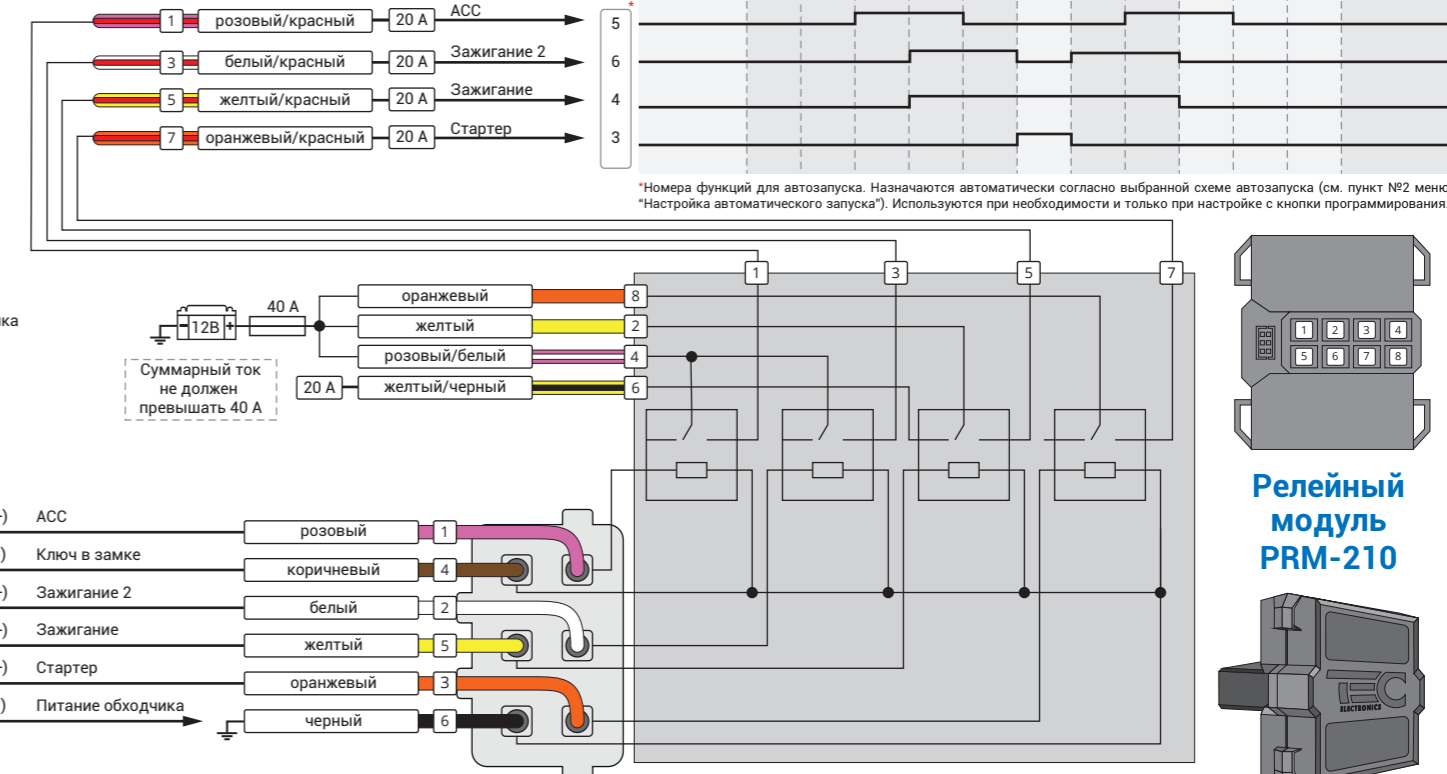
1 розовый/красный 20 А ACC
3 белый/красный 20 А Зажигание 2
5 желтый/красный 20 А Зажигание
7 оранжевый/красный 20 А Стартер

*
5
6
4
3

*Номера функций для автозапуска. Назначаются автоматически согласно выбранной схеме автозапуска (см. пункт №2 меню "Настройка автоматического запуска"). Используются при необходимости и только при настройке с кнопки программирования.

ка

12В 40 А
Суммарный ток не должен превышать 40 А

оранжевый 8
желтый 2
розовый/белый 4
20 А желтый/черный 6

1 3 5 7

1 2 3 4
5 6 7 8

Релейный модуль PRM-210

-) ACC
) Ключ в замке
-) Зажигание 2
-) Зажигание
-) Стартер
) Питание обходчика

розовый 1
коричневый 4
белый 2
желтый 5
оранжевый 3
черный 6

ELECTRONICS